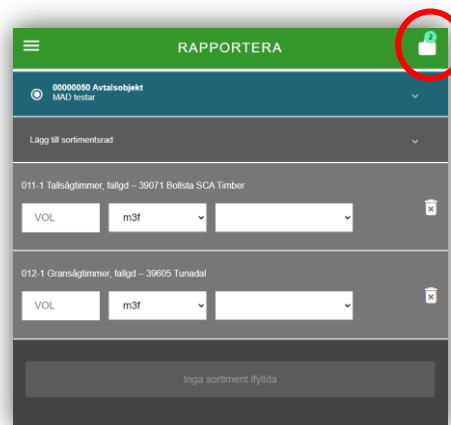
RAPPORTERA

2

00000050 Avtalsobjekt
MAD testar

Lägg till sortimentsrad

011-1 Tallsågtimmer, fallgd – 39071 Bollsta SCA Timber

VOL

m3f

012-1 Gransågtimmer, fallgd – 39605 Tunadal

VOL

m3f

Inga sortiment ifyllda